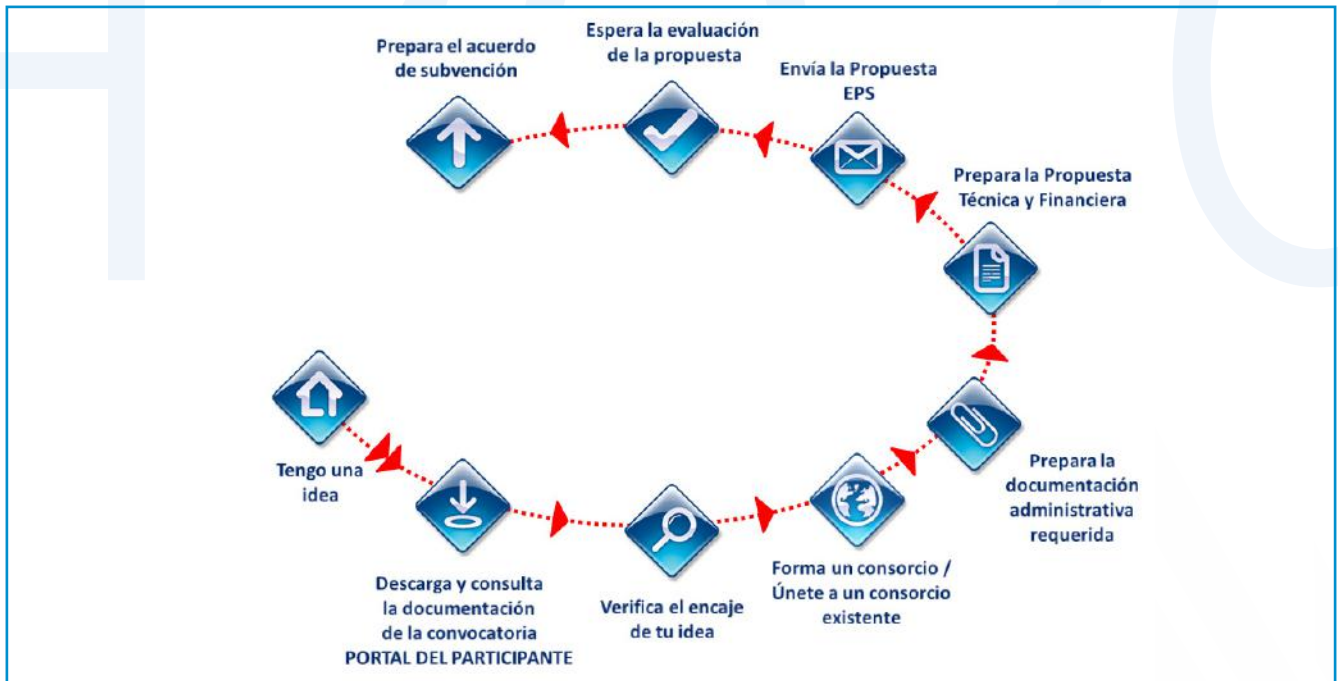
Tengo una idea

Descarga y consulta la documentación de la convocatoria PORTAL DEL PARTICIPANTE

Verifica el encaje de tu idea

Forma un consorcio / Únete a un consorcio existente

Prepara la documentación administrativa requerida

Prepara la Propuesta Técnica y Financiera

Envía la Propuesta EPS

Espera la evaluación de la propuesta

Prepara el acuerdo de subvención